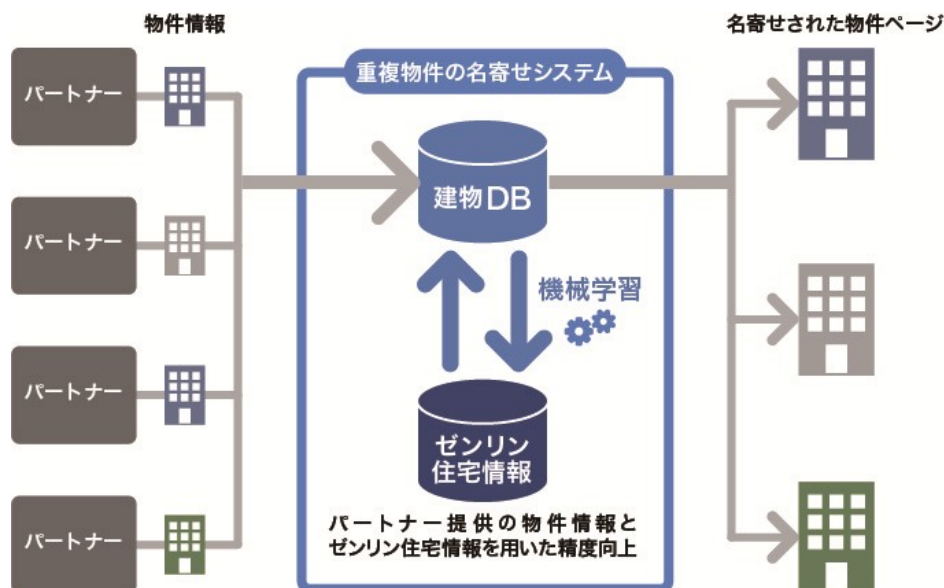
物件情報

パートナー

パートナー

パートナー

パートナー

重複物件の名寄せシステム

建物DB

機械学習

ゼンリン住宅情報

パートナー提供の物件情報とゼンリン住宅情報を用いた精度向上

名寄せされた物件ページ